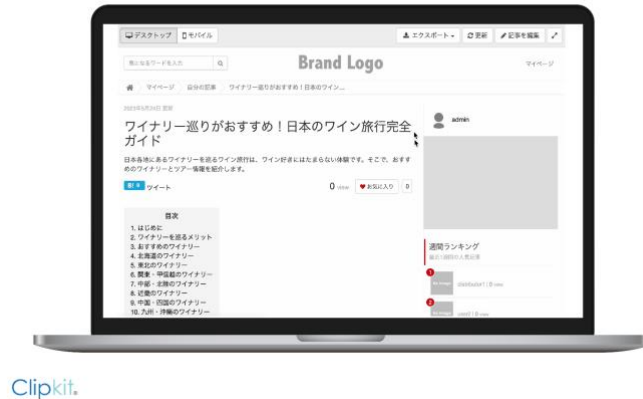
デスクトップ モバイル

エクスポート 更新 記事を編集

気になるワードを入力

Brand Logo

マイページ

マイページ 自分の記事 ワイナリー巡りがおすすめ！日本のワイン...

2023年5月24日 更新

ワイナリー巡りがおすすめ！日本のワイン旅行完全ガイド

日本各地にあるワイナリーを巡るワイン旅行は、ワイン好きにはたまらない体験です。そこで、おすすめのワイナリーとツアー情報を紹介します。

ポスト ツイート

0 view お気に入り 0

目次
1. はじめに
2. ワイナリーを巡るメリット
3. おすすめのワイナリー
4. 北海道のワイナリー
5. 東北のワイナリー
6. 関東・甲信越のワイナリー
7. 中部・北陸のワイナリー
8. 近畿のワイナリー
9. 中国・四国のワイナリー
10. 九州・沖縄のワイナリー

admin

週間ランキング
過去1週間の人気記事

1
No image
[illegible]

2
No image
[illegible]

Clipkit.